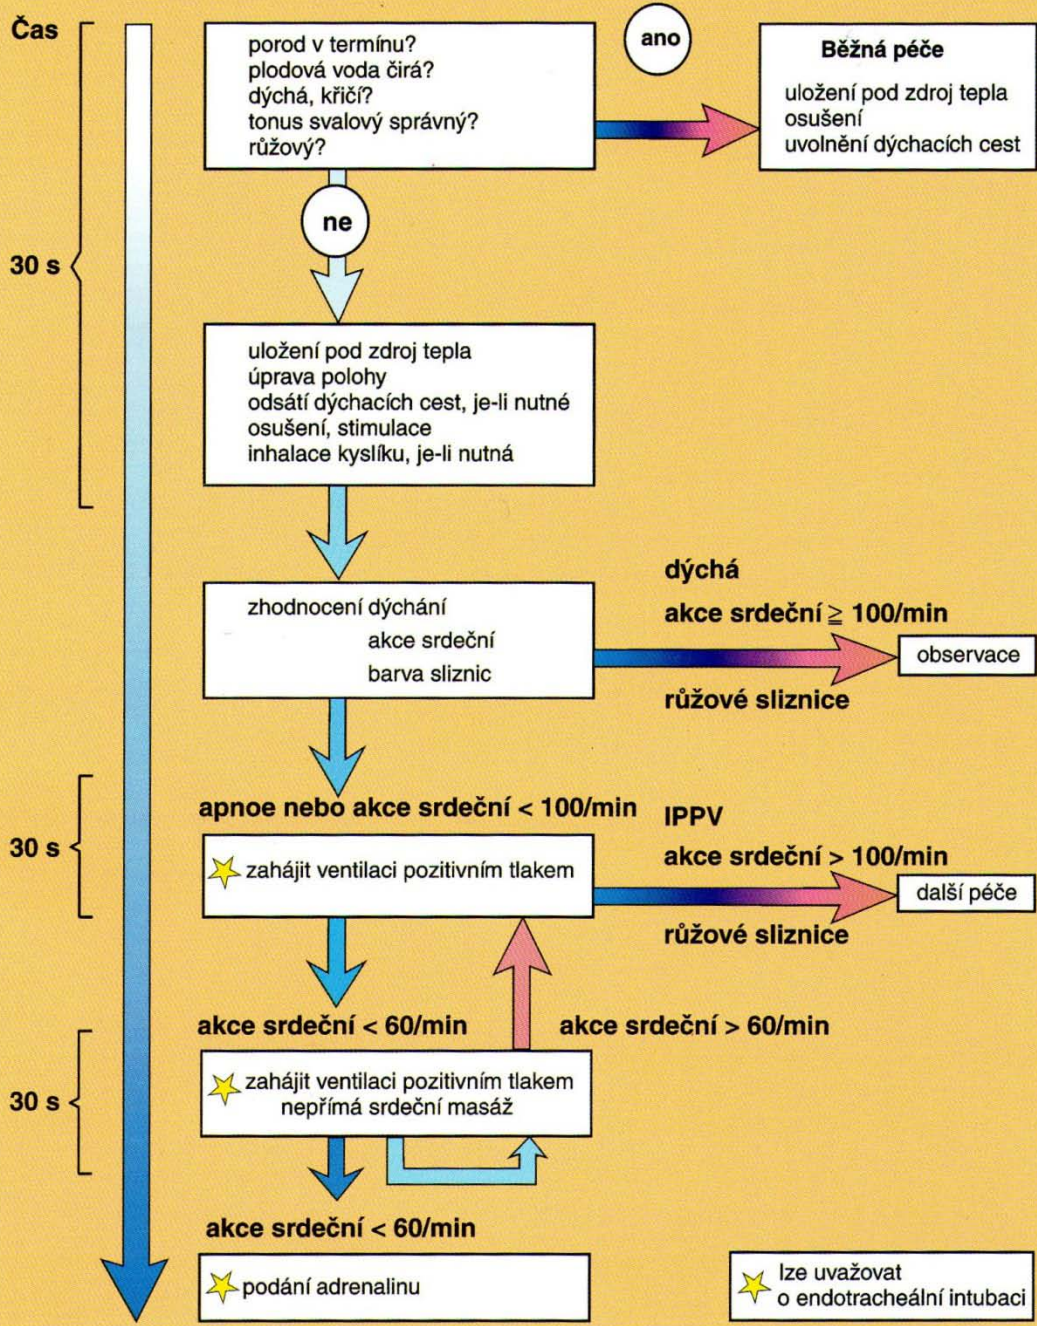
Čas

porod v termínu?
plodová voda čirá?
dýchá, křičí?
tonus svalový správný?
růžový?

ano

Běžná péče

uložení pod zdroj tepla
osušení
uvolnění dýchacích cest

30 s

ne

uložení pod zdroj tepla
úprava polohy
odsátí dýchacích cest, je-li nutné
osušení, stimulace
inhalace kyslíku, je-li nutná

zhodnocení dýchání
akce srdeční
barva sliznic

dýchá
akce srdeční $\geqq$ 100/min
observace
růžové sliznice

apnoe nebo akce srdeční < 100/min

IPPV

30 s

zahájit ventilaci pozitivním tlakem

akce srdeční > 100/min
další péče
růžové sliznice

akce srdeční < 60/min

akce srdeční > 60/min

30 s

zahájit ventilaci pozitivním tlakem
nepřímá srdeční masáž

akce srdeční < 60/min

podání adrenalinu

lze uvažovat o endotracheální intubaci